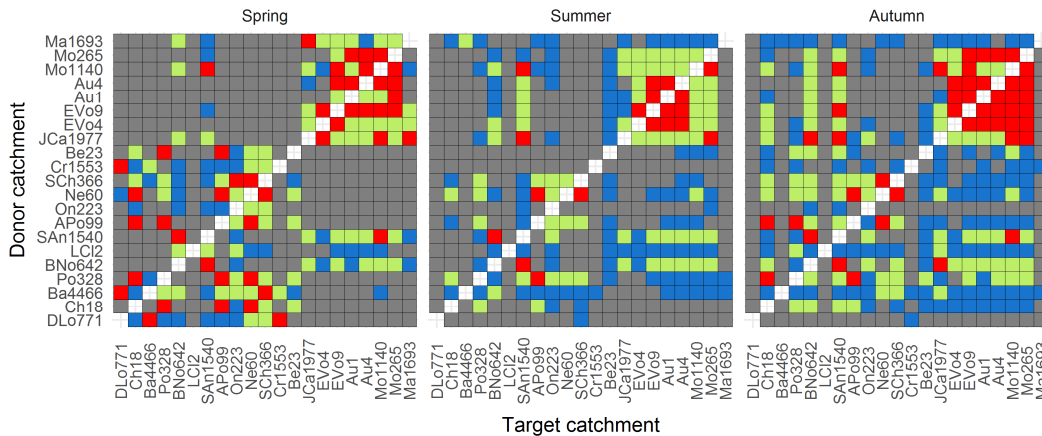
Spring

Summer

Autumn

Donor catchment

Ma1693
Mo265
Mo1140
Au4
Au1
EVo9
EVo4
JCa1977
Be23
Cr1553
SCh366
Ne60
On223
APo99
SAn1540
LCl2
BNo642
Po328
Ba4466
Ch18
DLo771

DLo771
Ch18
Ba4466
Po328
BNo642
LCl2
SAn1540
APo99
On223
Ne60
SCh366
Cr1553
Be23
JCa1977
EVo4
EVo9
Au1
Au4
Mo1140
Mo265
Ma1693

DLo771
Ch18
Ba4466
Po328
BNo642
LCl2
SAn1540
APo99
On223
Ne60
SCh366
Cr1553
Be23
JCa1977
EVo4
EVo9
Au1
Au4
Mo1140
Mo265
Ma1693

DLo771
Ch18
Ba4466
Po328
BNo642
LCl2
SAn1540
APo99
On223
Ne60
SCh366
Cr1553
Be23
JCa1977
EVo4
EVo9
Au1
Au4
Mo1140
Mo265
Ma1693

Target catchment